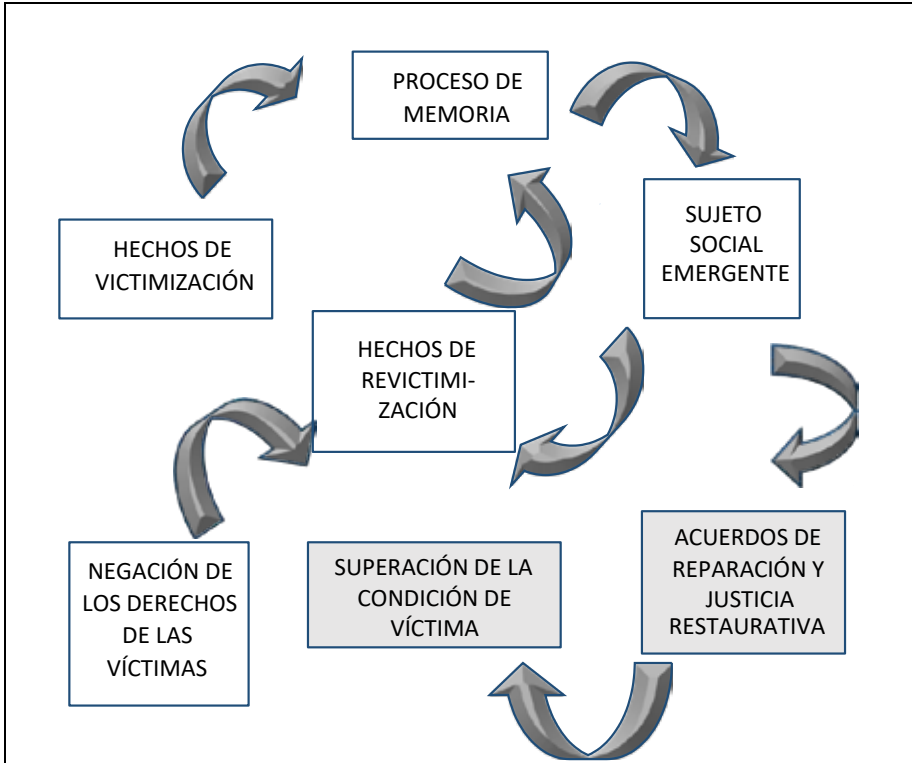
PROCESO DE MEMORIA

HECHOS DE VICTIMIZACIÓN

SUJETO SOCIAL EMERGENTE

HECHOS DE REVICTIMIZACIÓN

ACUERDOS DE REPARACIÓN Y JUSTICIA RESTAURATIVA

NEGACIÓN DE LOS DERECHOS DE LAS VÍCTIMAS

SUPERACIÓN DE LA CONDICIÓN DE VÍCTIMA